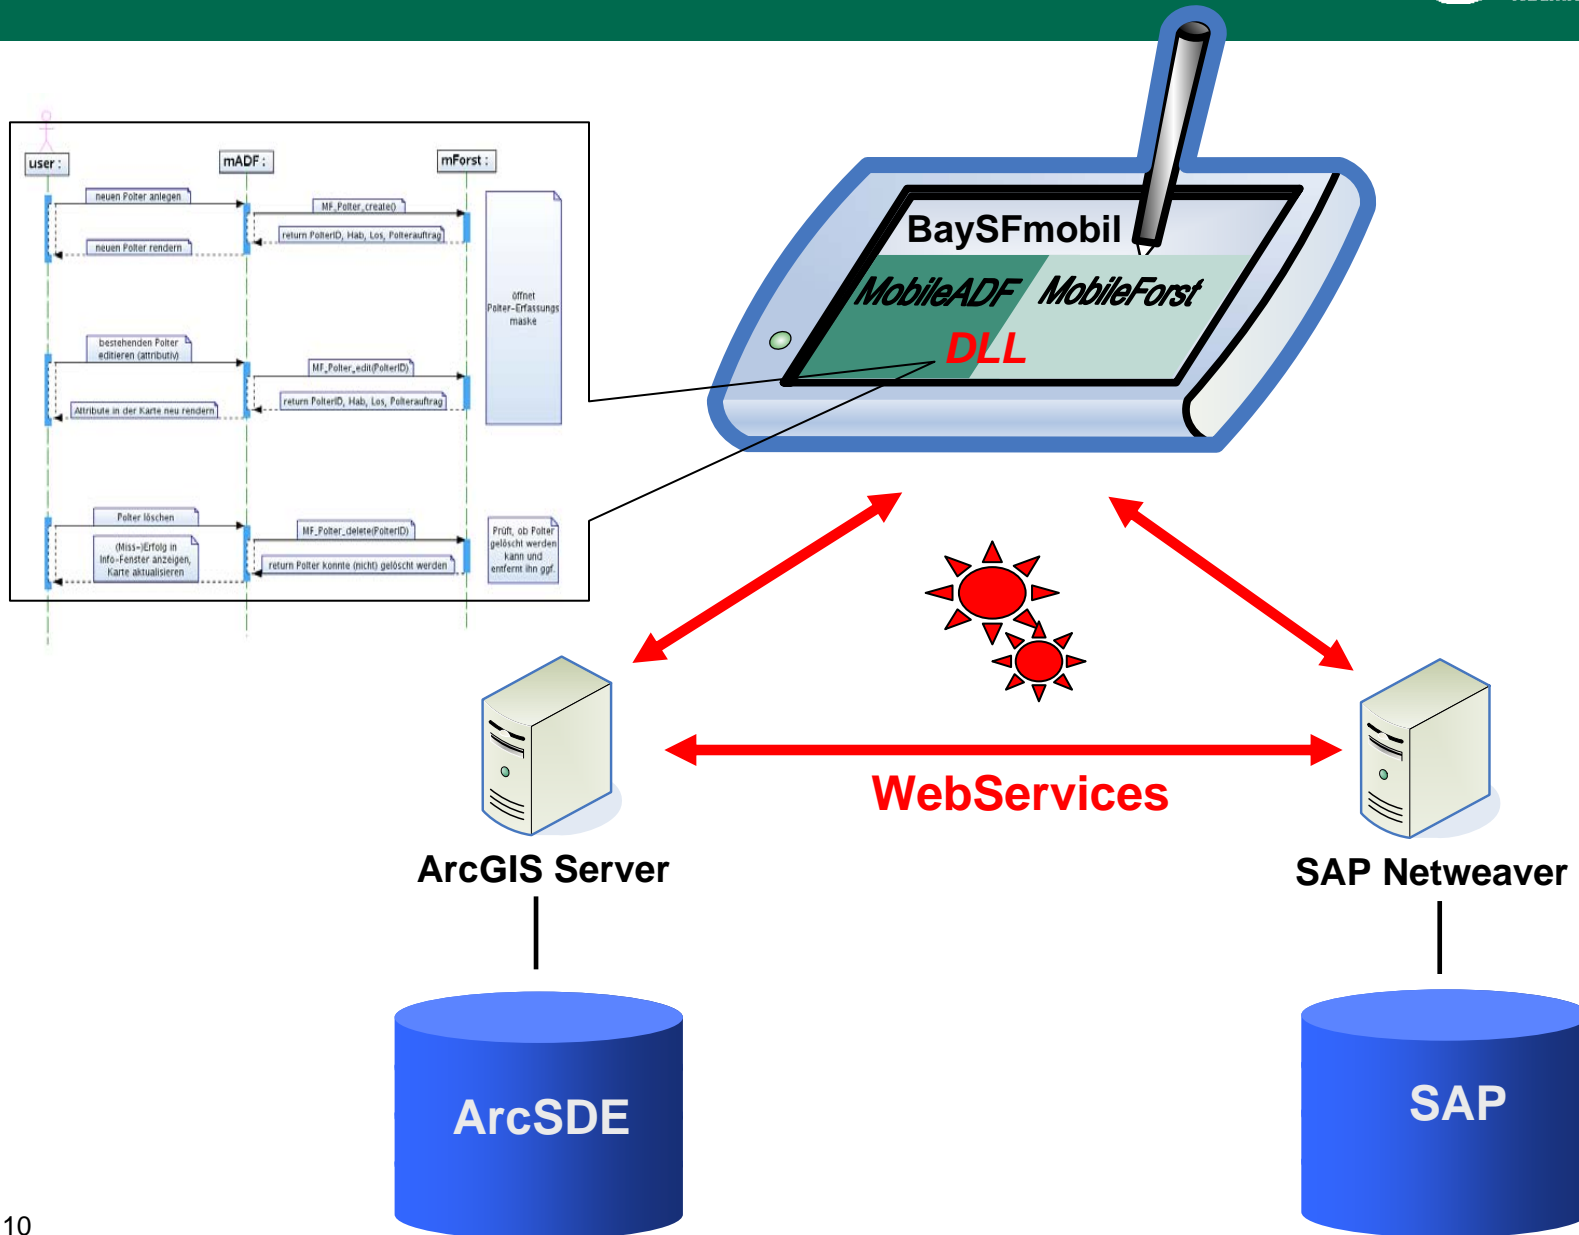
user :

mADF :

mForst :

neuen Polter anlegen

MF_Polter_create()

return PolterID, Hab, Los, Polterauftrag

neuen Polter rendern

öffnet Polter-Erfassungs maske

bestehenden Polter editieren (attributiv)

MF_Polter_edit(PolterID)

return PolterID, Hab, Los, Polterauftrag

Attribute in der Karte neu rendern

Polter löschen

MF_Polter_delete(PolterID)

Prüft, ob Polter gelöscht werden kann und entfernt ihn ggf.

(Miss-)Erfolg in Info-Fenster anzeigen, Karte aktualisieren

return Polter konnte (nicht) gelöscht werden

BaySFmobil

MobileADF

MobileForst

DLL

WebServices

ArcGIS Server

SAP Netweaver

ArcSDE

SAP

10